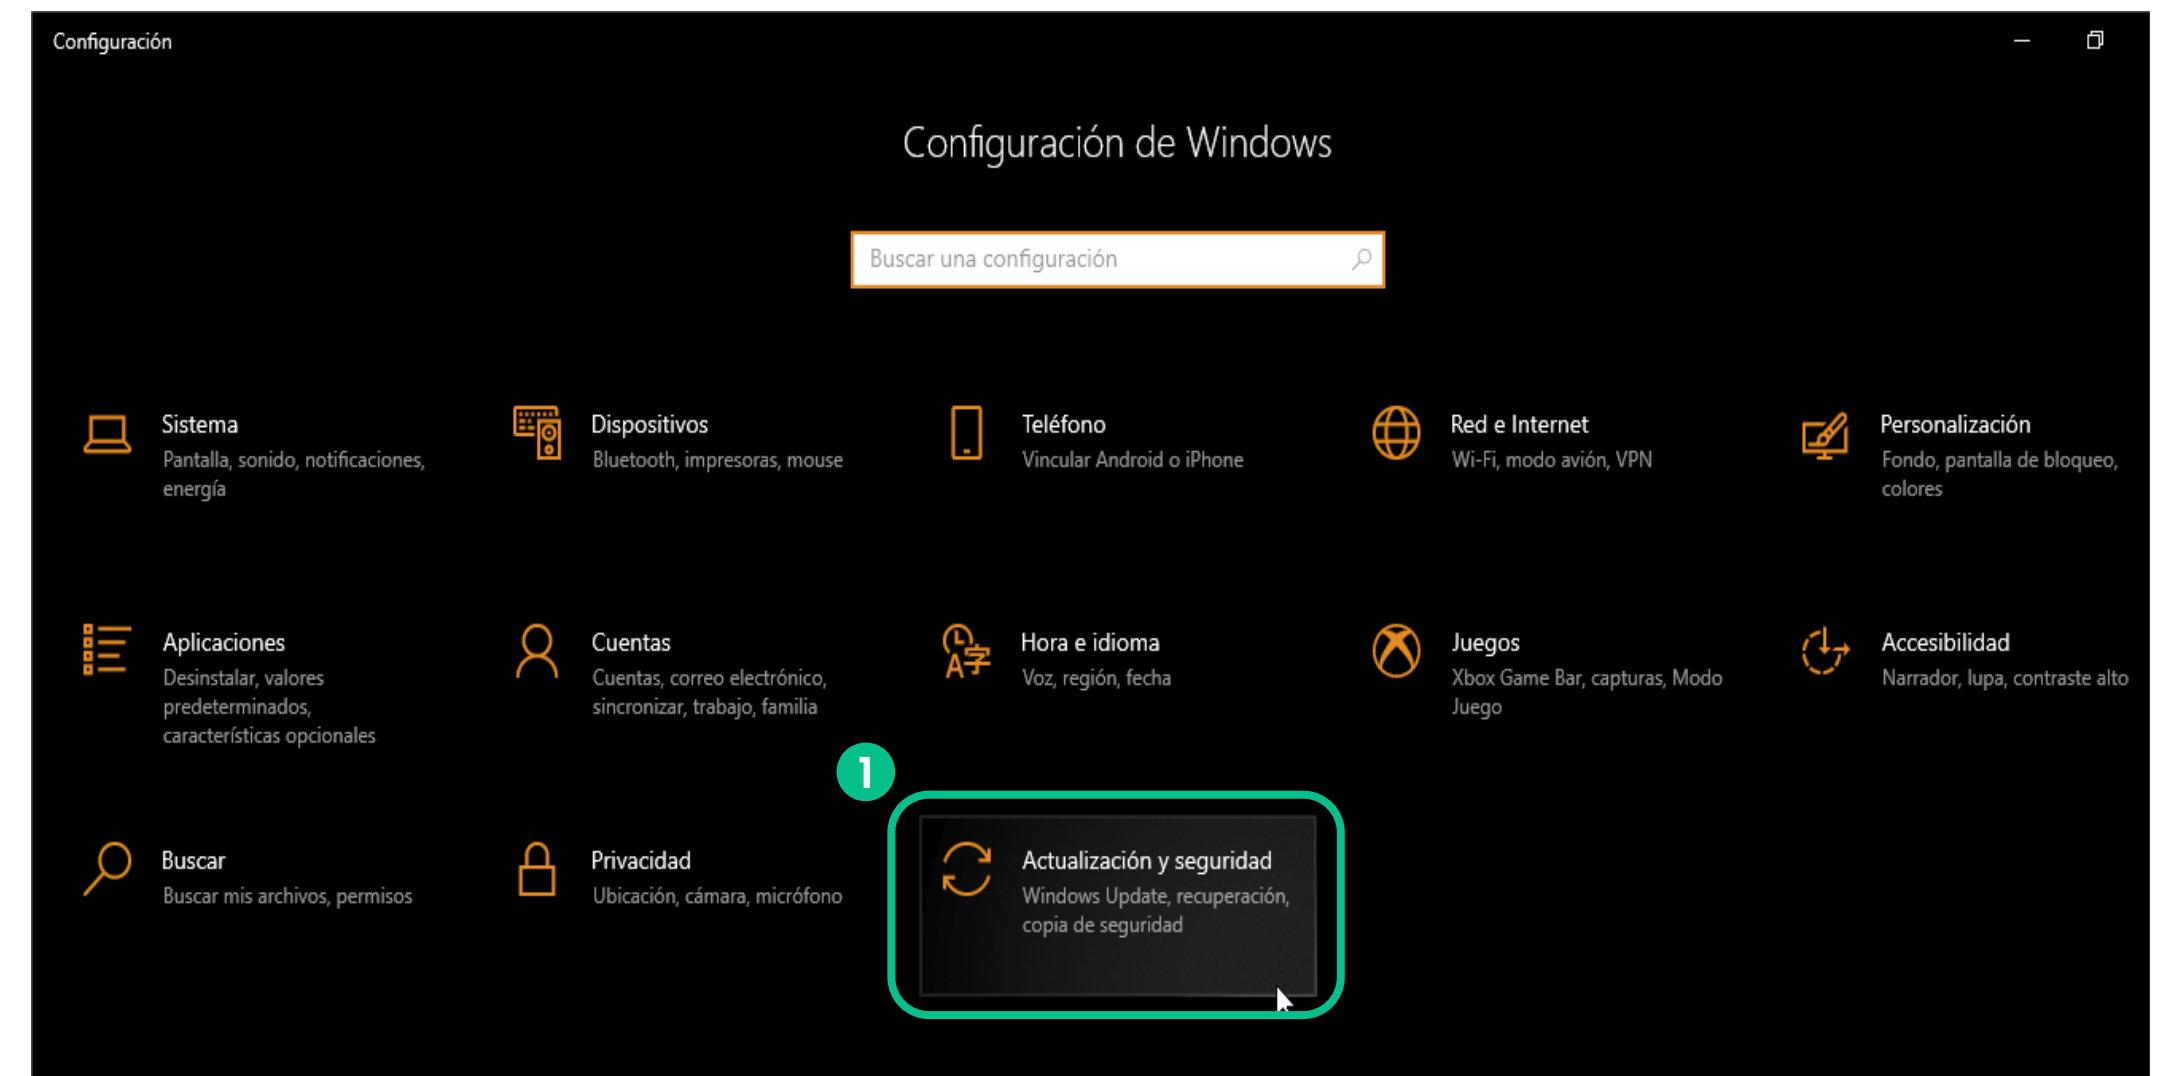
Configuración

Configuración de Windows

Buscar una configuración

Sistema
Pantalla, sonido, notificaciones, energía

Dispositivos
Bluetooth, impresoras, mouse

Teléfono
Vincular Android o iPhone

Red e Internet
Wi-Fi, modo avión, VPN

Personalización
Fondo, pantalla de bloqueo, colores

Aplicaciones
Desinstalar, valores predeterminados, características opcionales

Cuentas
Cuentas, correo electrónico, sincronizar, trabajo, familia

Hora e idioma
Voz, región, fecha

Juegos
Xbox Game Bar, capturas, Modo Juego

Accesibilidad
Narrador, lupa, contraste alto

1

Buscar
Buscar mis archivos, permisos

Privacidad
Ubicación, cámara, micrófono

Actualización y seguridad
Windows Update, recuperación, copia de seguridad